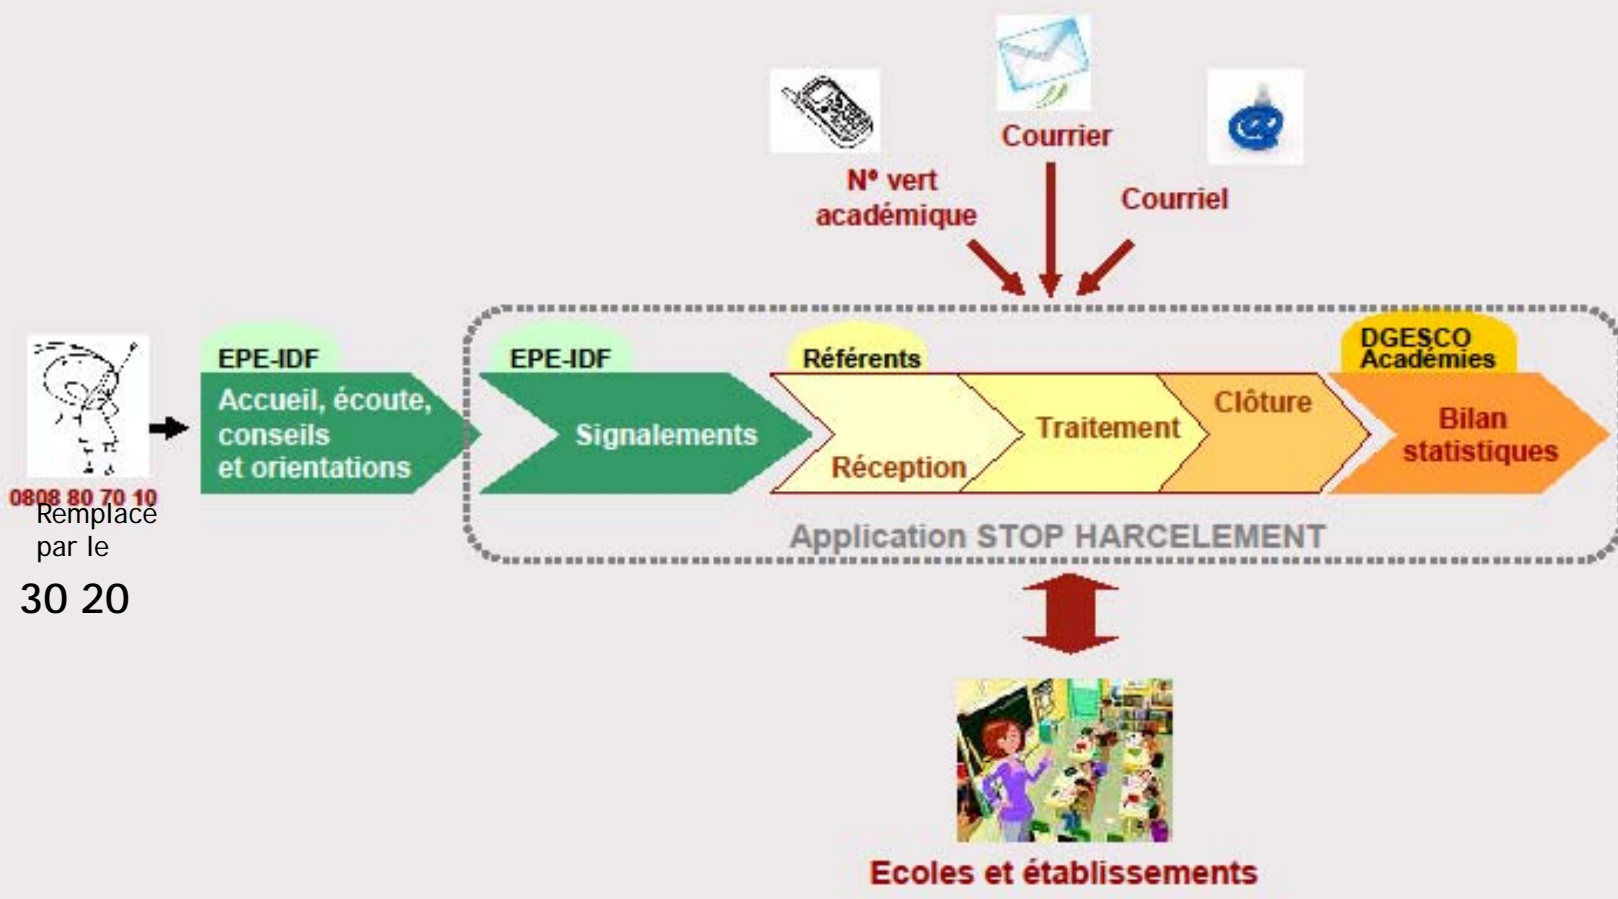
Courrier

N° vert académique

Courriel

EPE-IDF
Accueil, écoute, conseils et orientations

0808 80 70 10
Remplacé par le
30 20

EPE-IDF
Signalements

Référents
Réception

Traitement

Clôture

DGESCO Académies
Bilan statistiques

Application STOP HARCELEMENT

Ecoles et établissements